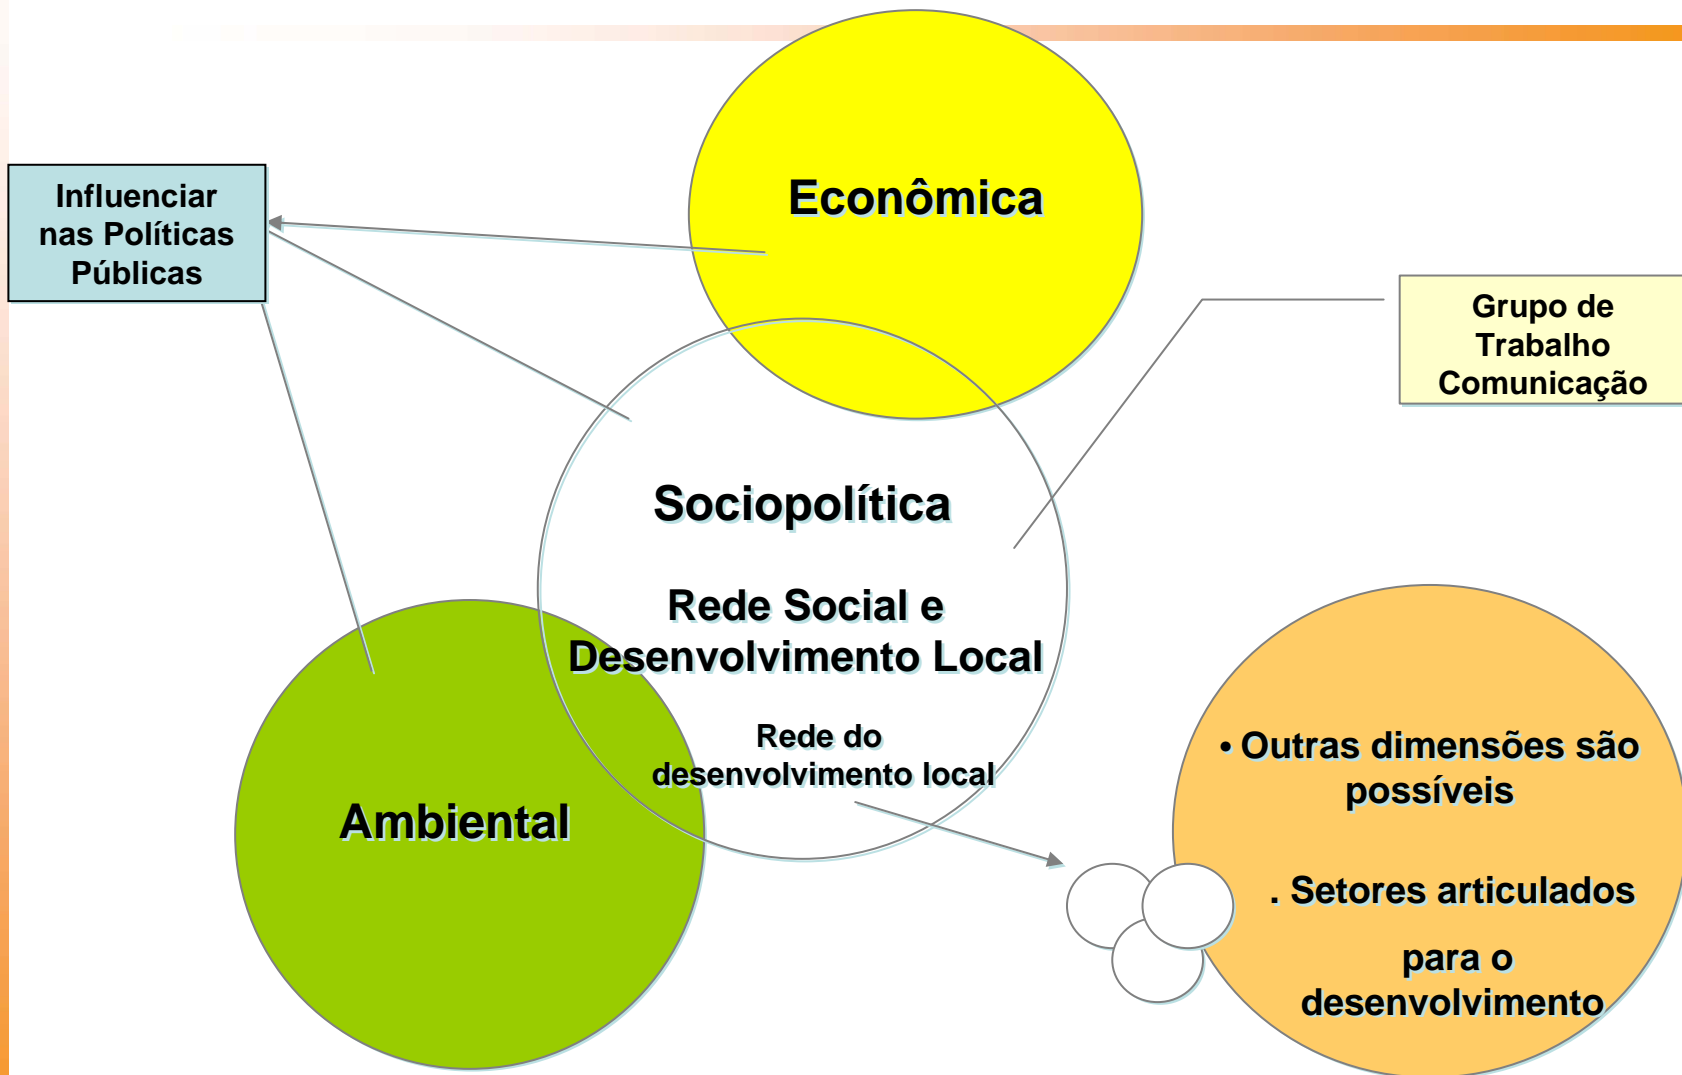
Influenciar nas Políticas Públicas

Econômica

Grupo de Trabalho Comunicação

Sociopolítica

Rede Social e Desenvolvimento Local

Rede do desenvolvimento local

Ambiental

• Outras dimensões são possíveis

. Setores articulados

para o desenvolvimento